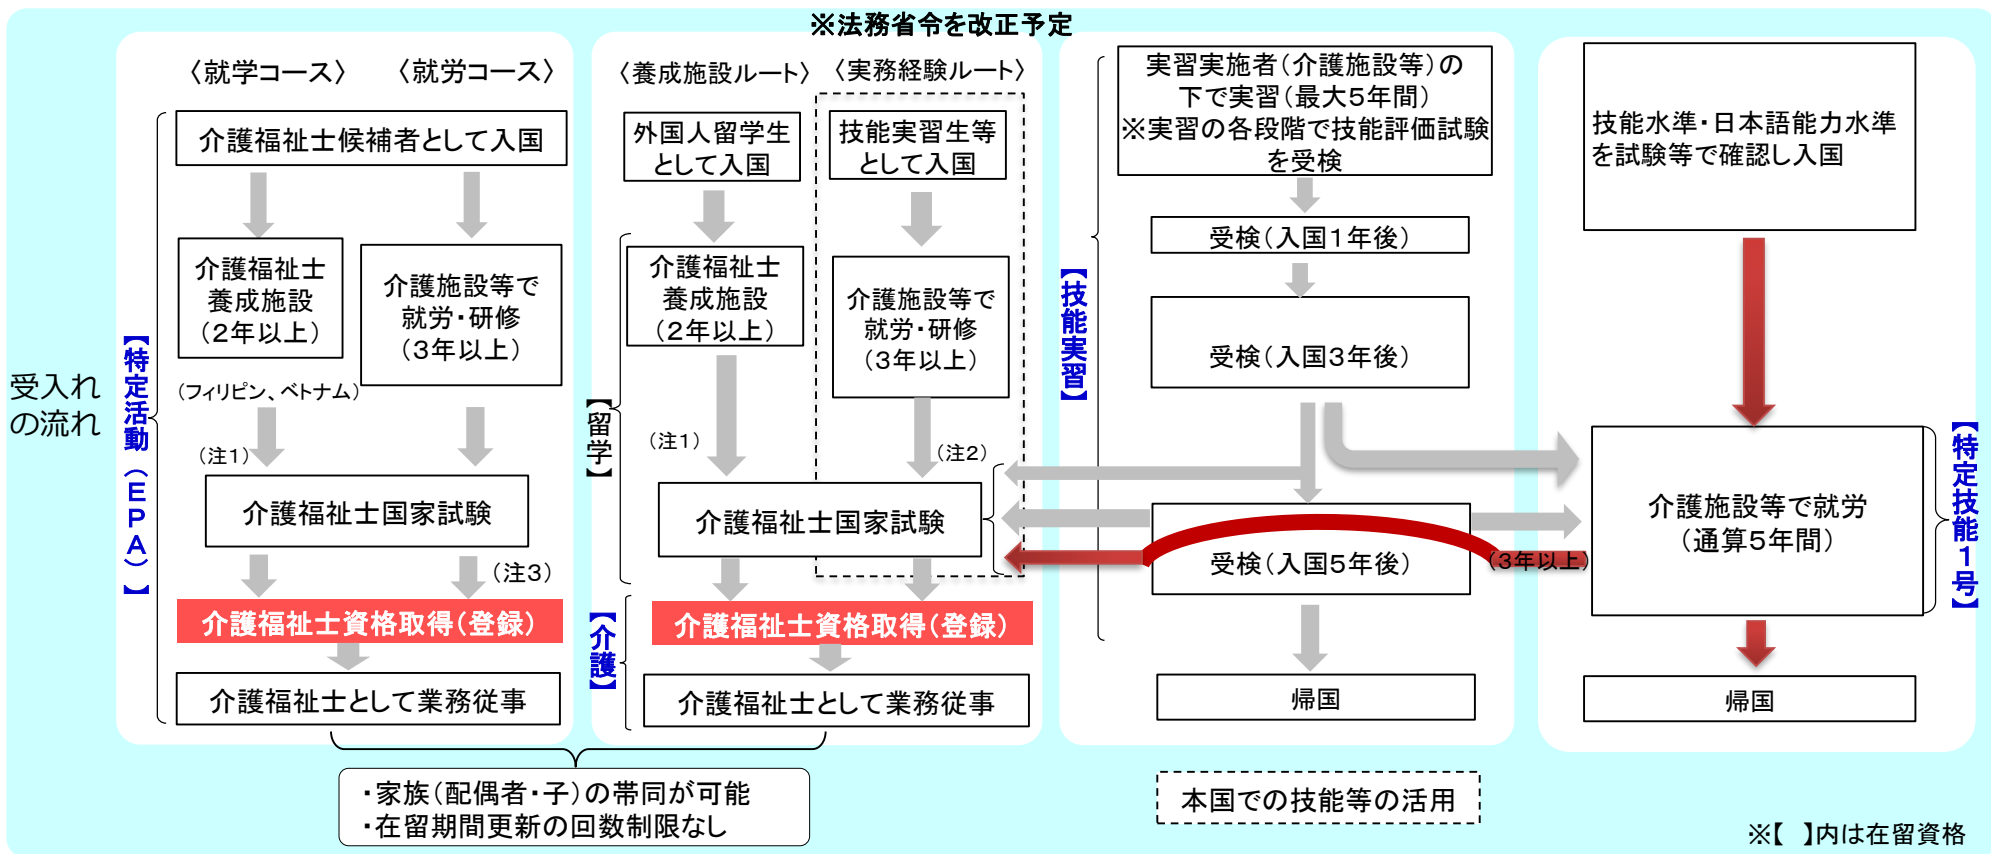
※法務省令を改正予定

受入れの流れ

〈就学コース〉 〈就労コース〉

【特定活動（EPA）】

介護福祉士候補者として入国

介護福祉士養成施設（2年以上）

（フィリピン、ベトナム）

介護施設等で就労・研修（3年以上）

（注1）

介護福祉士国家試験

（注3）

介護福祉士資格取得（登録）

介護福祉士として業務従事

〈養成施設ルート〉 〈実務経験ルート〉

外国人留学生として入国

技能実習生等として入国

【留学】

介護福祉士養成施設（2年以上）

介護施設等で就労・研修（3年以上）

（注1）

（注2）

介護福祉士国家試験

【介護】

介護福祉士資格取得（登録）

介護福祉士として業務従事

・家族（配偶者・子）の帯同が可能
・在留期間更新の回数制限なし

【技能実習】

実習実施者（介護施設等）の下で実習（最大5年間）
※実習の各段階で技能評価試験を受検

受検（入国1年後）

受検（入国3年後）

受検（入国5年後）

（3年以上）

帰国

本国での技能等の活用

技能水準・日本語能力水準を試験等で確認し入国

【特定技能1号】

介護施設等で就労（通算5年間）

帰国

※【 】内は在留資格